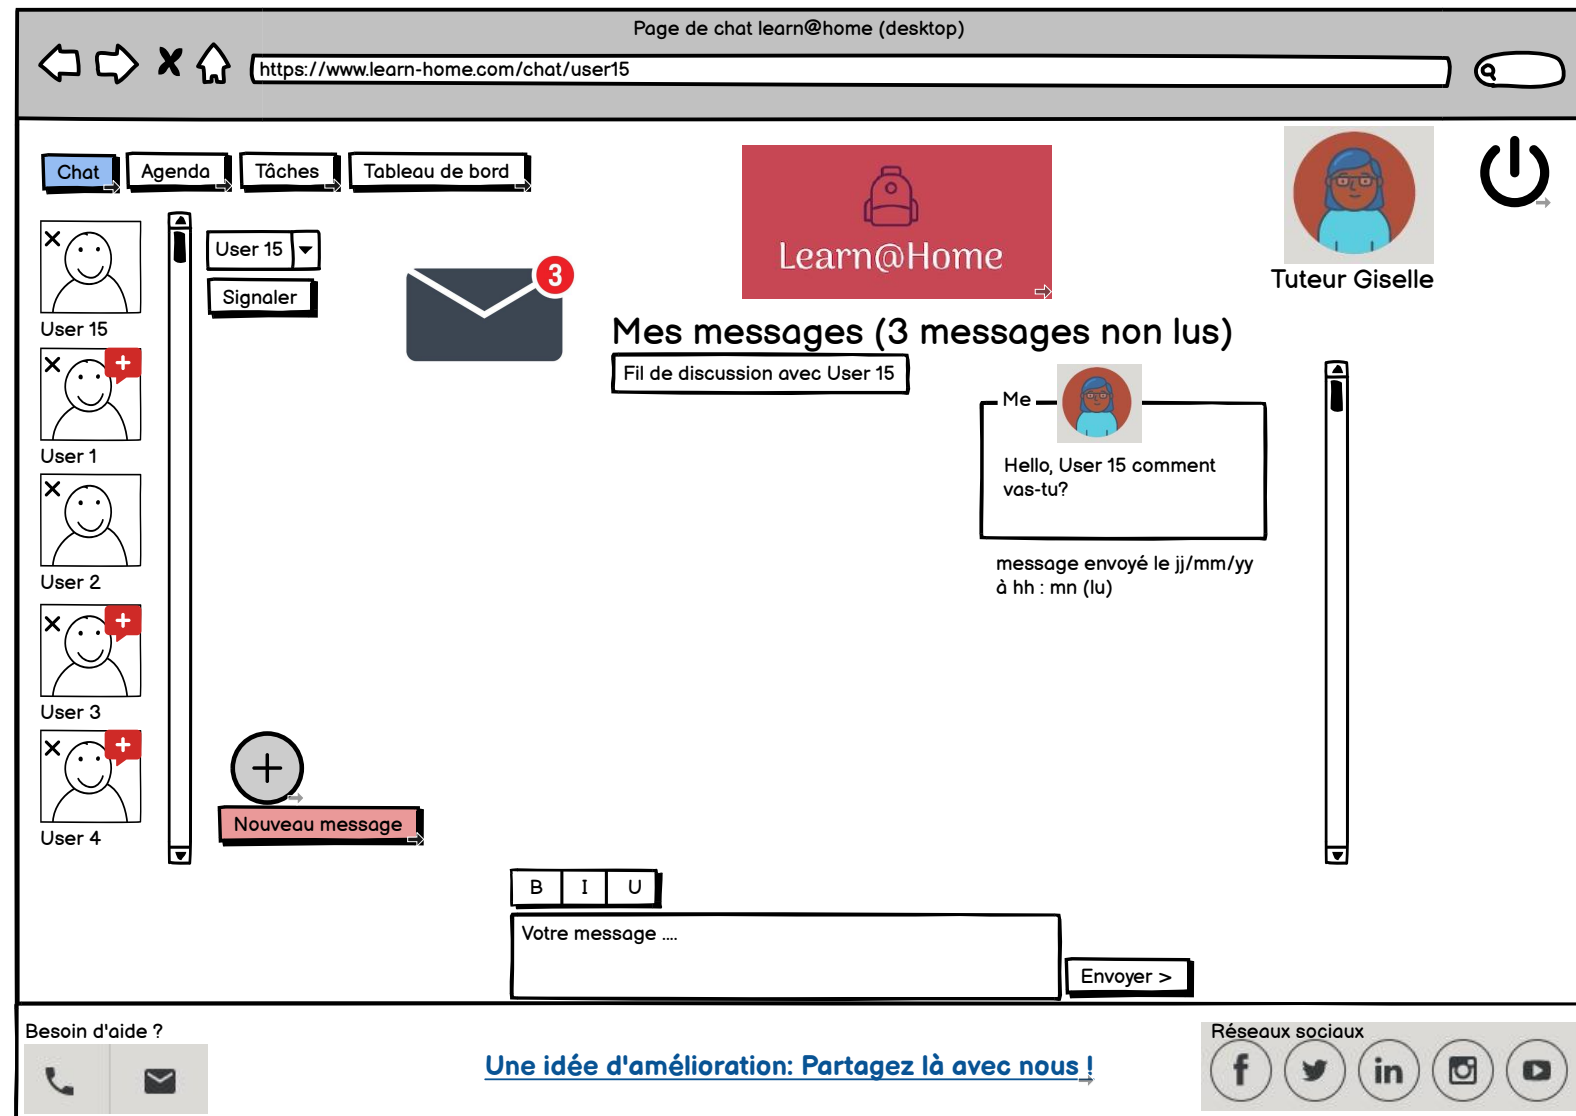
Page de chat learn@home (desktop)

https://www.learn-home.com/chat/user15

Chat Agenda Tâches Tableau de bord

Learn@Home

Tuteur Giselle

User 15
User 1
User 2
User 3
User 4

User 15

Signaler

3

Mes messages (3 messages non lus)

Fil de discussion avec User 15

Me

Hello, User 15 comment vas-tu?

message envoyé le jj/mm/yy à hh : mn (lu)

Nouveau message

B I U

Votre message ....

Envoyer >

Besoin d'aide ?

Une idée d'amélioration: Partagez là avec nous !

Réseaux sociaux